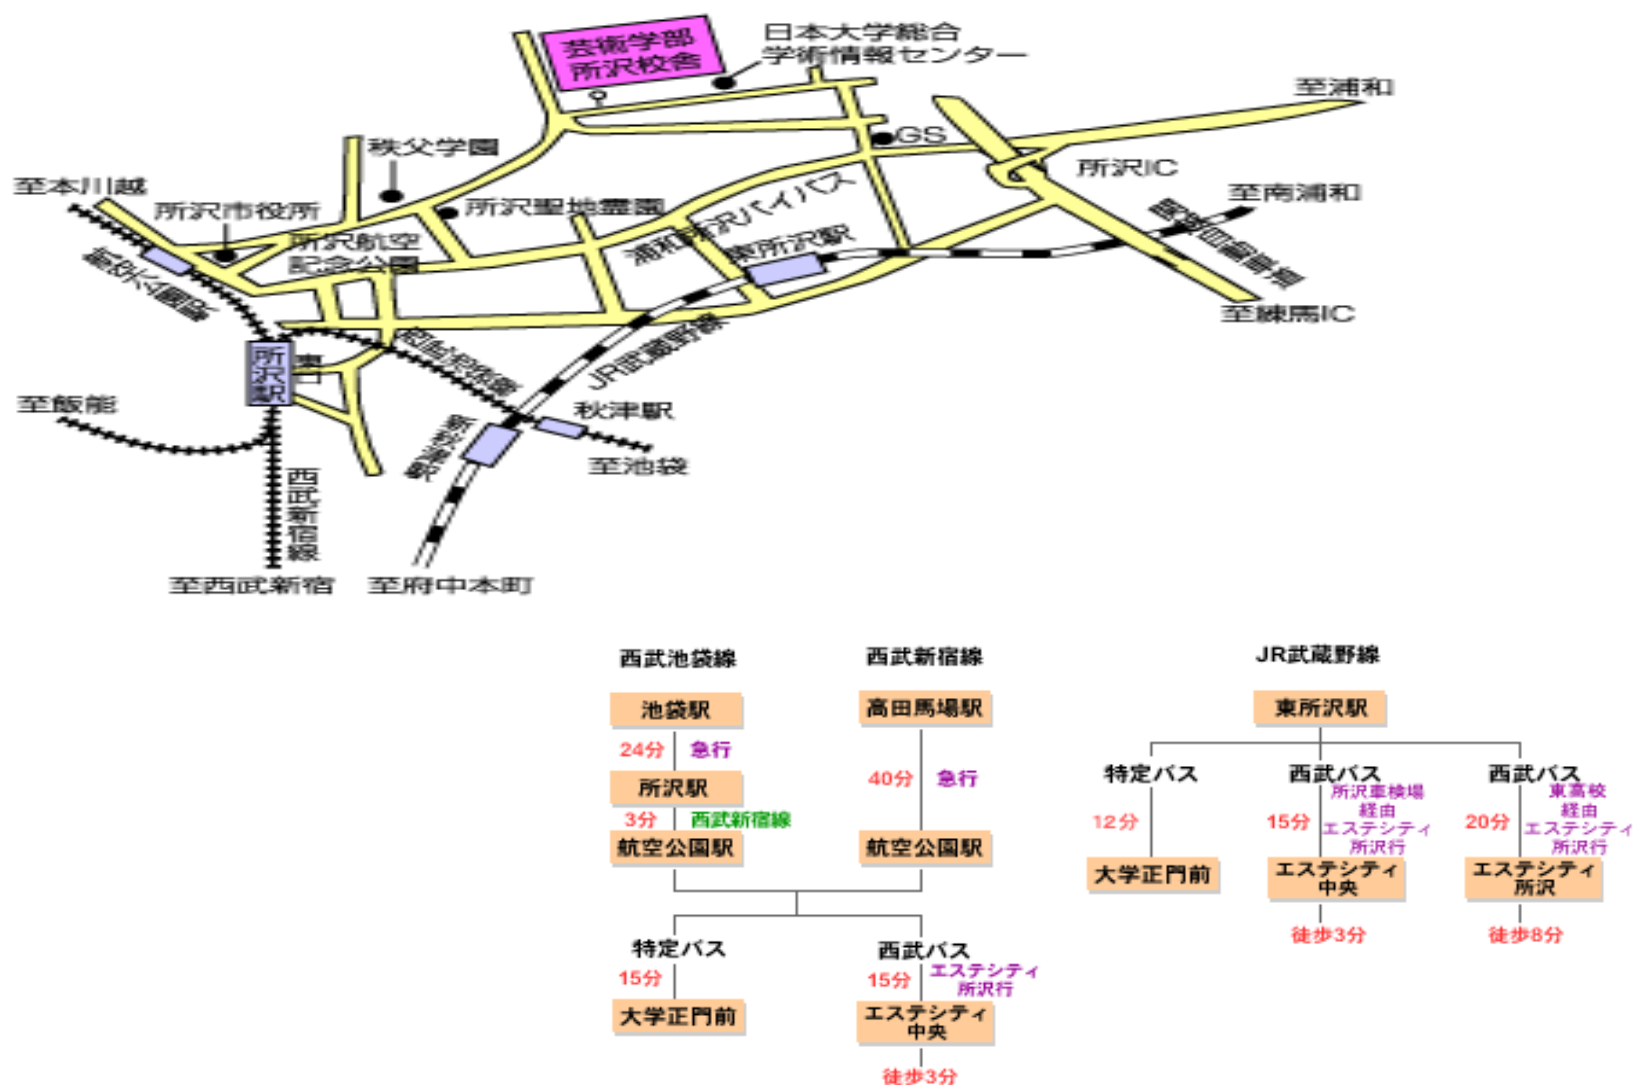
芸術学部
所沢校舎

日本大学総合
学術情報センター

至浦和

秩父学園

GS

所沢IC

至本川越

所沢市役所

所沢聖地霊園

至南浦和

所沢航空
記念公園

浦和所沢バイパス

東所沢駅

関越自動車道

西武新宿線

至練馬IC

所沢駅

東口

西武池袋線

JR武蔵野線

至飯能

秋津駅

新秋津駅

至池袋

西武新宿線

至西武新宿

至府中本町

西武池袋線

池袋駅
24分 急行
所沢駅
3分 西武新宿線
航空公園駅

西武新宿線

高田馬場駅
40分 急行
航空公園駅

特定バス
15分
大学正門前

西武バス
15分 エステシティ所沢行
エステシティ中央
徒歩3分

JR武蔵野線

東所沢駅

特定バス
12分
大学正門前

西武バス
所沢車検場経由 エステシティ所沢行
15分
エステシティ中央
徒歩3分

西武バス
東高校経由 エステシティ所沢行
20分
エステシティ所沢
徒歩8分